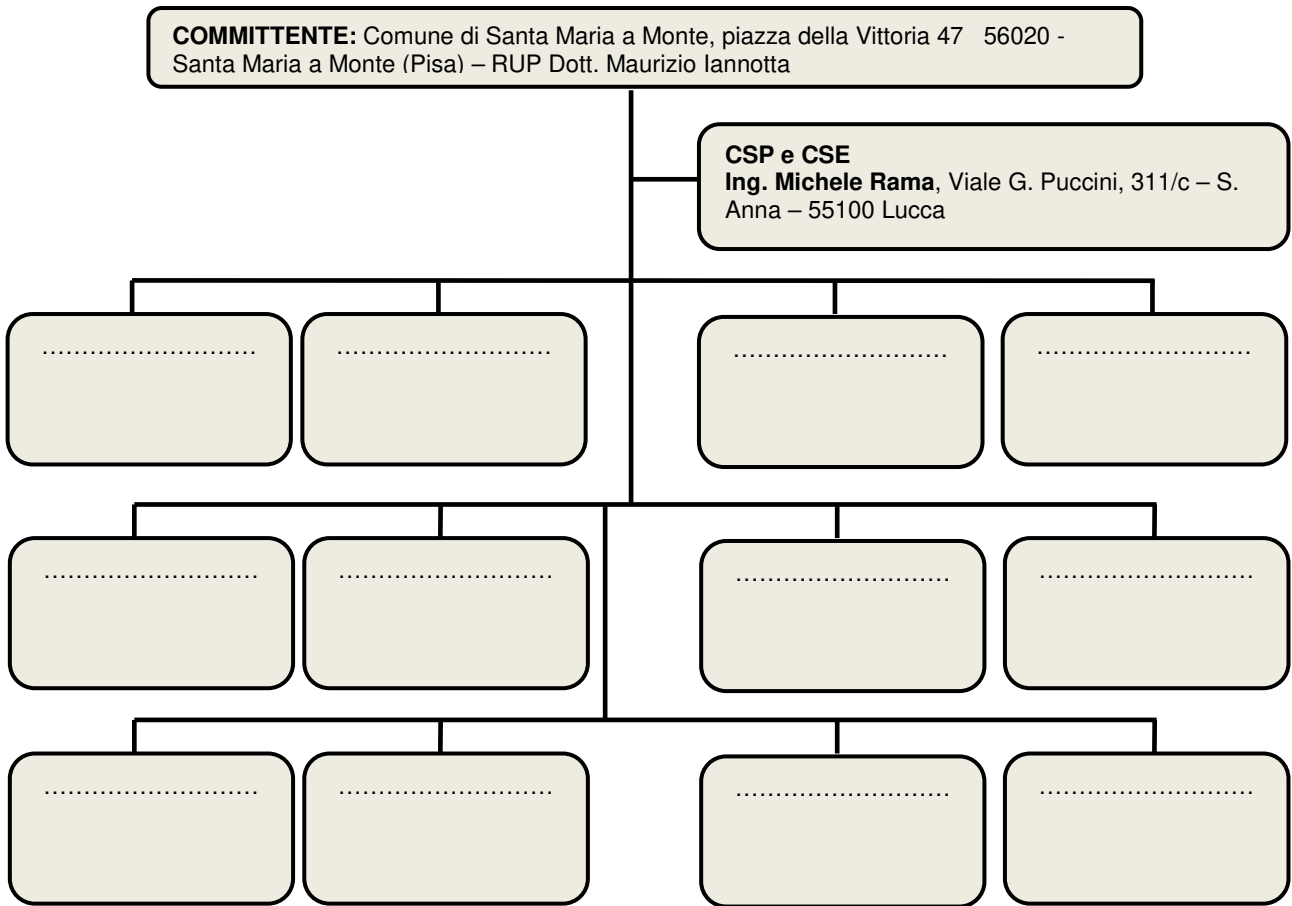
COMMITTENTE: Comune di Santa Maria a Monte, piazza della Vittoria 47 56020 - Santa Maria a Monte (Pisa) – RUP Dott. Maurizio Iannotta

CSP e CSE
Ing. Michele Rama, Viale G. Puccini, 311/c – S. Anna – 55100 Lucca

……………………..

……………………..

……………………..

……………………..

……………………..

……………………..

……………………..

……………………..

……………………..

……………………..

……………………..

……………………..